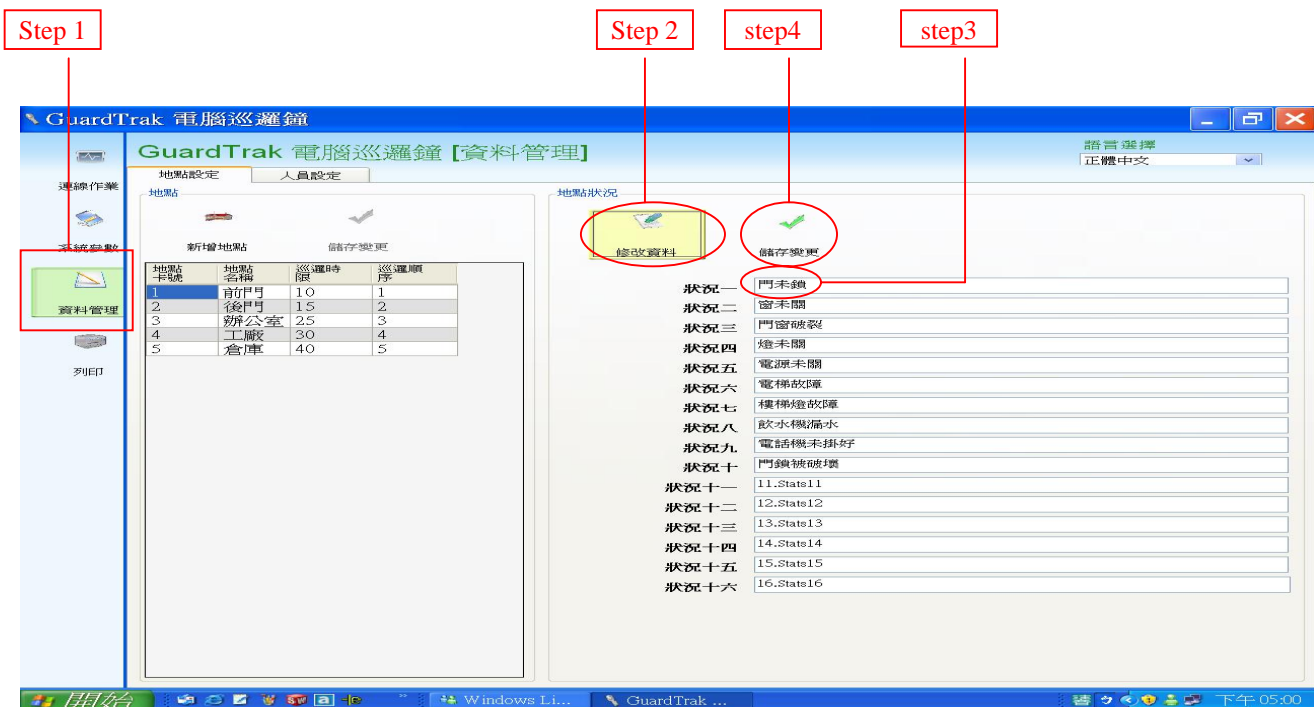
Step 1

Step 2

step4

step3

GuardTrak 電腦巡邏鐘

GuardTrak 電腦巡邏鐘 [資料管理]

語言選擇
正體中文

連線作業

系統參數

資料管理

列印

地點設定 人員設定

地點

新增地點 儲存變更

| 地點卡號 | 地點名稱 | 巡邏時限 | 巡邏順序 |
|---|---|---|---|
| 1 | 前門 | 10 | 1 |
| 2 | 後門 | 15 | 2 |
| 3 | 辦公室 | 25 | 3 |
| 4 | 工廠 | 30 | 4 |
| 5 | 倉庫 | 40 | 5 |

地點狀況

修改資料 儲存變更

狀況一 門未鎖
狀況二 窗未關
狀況三 門窗破裂
狀況四 燈未關
狀況五 電源未關
狀況六 電梯故障
狀況七 樓梯燈故障
狀況八 飲水機漏水
狀況九 電話機未掛好
狀況十 門鎖被破壞
狀況十一 11.Stats11
狀況十二 12.Stats12
狀況十三 13.Stats13
狀況十四 14.Stats14
狀況十五 15.Stats15
狀況十六 16.Stats16

開始 Windows Li... GuardTrak ... 下午 05:00